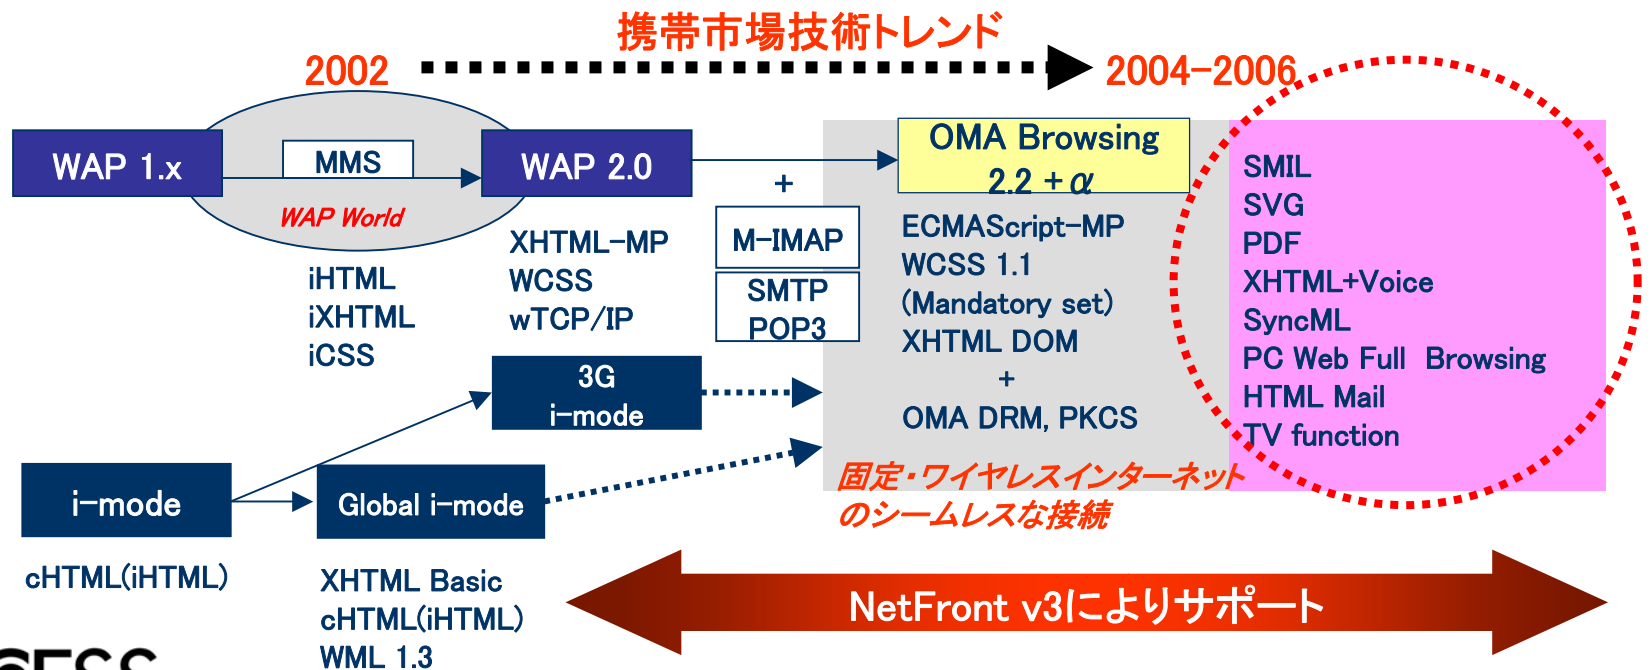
携帯市場技術トレンド

2002

2004–2006

WAP 1.x

MMS

WAP World

WAP 2.0

OMA Browsing 2.2 + $\alpha$

+

M–IMAP

SMTP POP3

iHTML
iXHTML
iCSS

XHTML–MP
WCSS
wTCP/IP

ECMAScript–MP
WCSS 1.1
(Mandatory set)
XHTML DOM
+
OMA DRM, PKCS

SMIL
SVG
PDF
XHTML+Voice
SyncML
PC Web Full Browsing
HTML Mail
TV function

3G
i–mode

i–mode

Global i–mode

固定・ワイヤレスインターネットのシームレスな接続

cHTML(iHTML)

XHTML Basic
cHTML(iHTML)
WML 1.3

NetFront v3によりサポート

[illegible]